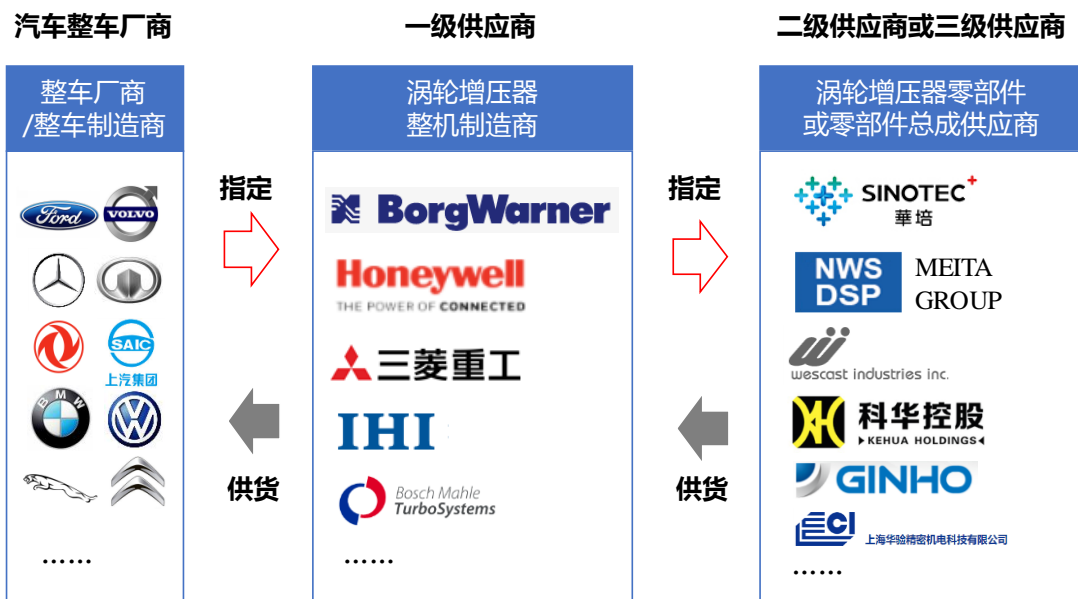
汽车整车厂商

整车厂商
/整车制造商

Ford

VOLVO

SAIC
上汽集团

BMW

……

指定

供货

一级供应商

涡轮增压器
整机制造商

BorgWarner

Honeywell
THE POWER OF CONNECTED

三菱重工

IHI

Bosch Mahle
TurboSystems

……

指定

供货

二级供应商或三级供应商

涡轮增压器零部件
或零部件总成供应商

SINOTEC
華培

NWS
DSP
MEITA
GROUP

wescast industries inc.

科华控股
KEHUA HOLDINGS

GINHO

CI
上海华验精密机电科技有限公司

……